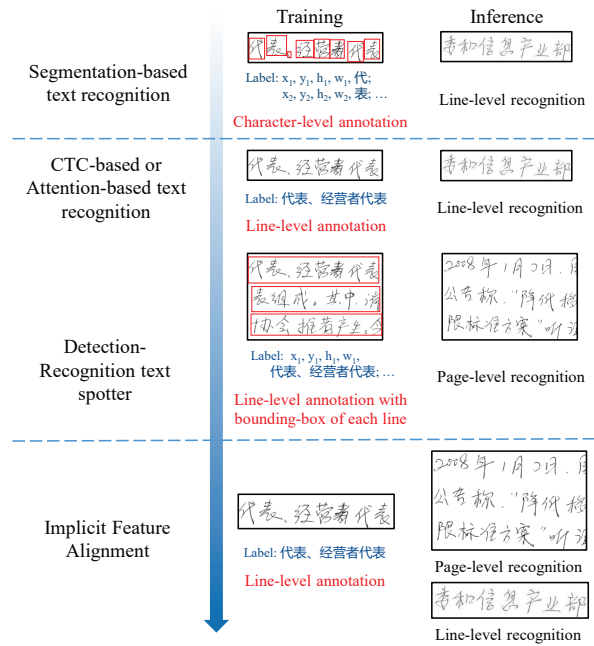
Training

Inference

Segmentation-based text recognition

代表，经营者代表

Label: $x_1$, $y_1$, $h_1$, $w_1$, 代; $x_2$, $y_2$, $h_2$, $w_2$, 表; …

Character-level annotation

委和信息产业部

Line-level recognition

CTC-based or Attention-based text recognition

代表，经营者代表

Label: 代表、经营者代表

Line-level annotation

委和信息产业部

Line-level recognition

Detection-Recognition text spotter

代表，经营者代表
表组成。其中，消
协会推荐产生。今

Label: $x_1$, $y_1$, $h_1$, $w_1$, 代表、经营者代表; …

Line-level annotation with bounding-box of each line

2008年1月2日，国
公告称，"降低移
限标准方案"听证

Page-level recognition

Implicit Feature Alignment

代表，经营者代表

Label: 代表、经营者代表

Line-level annotation

2008年1月2日，国
公告称，"降低移
限标准方案"听证

Page-level recognition

委和信息产业部

Line-level recognition